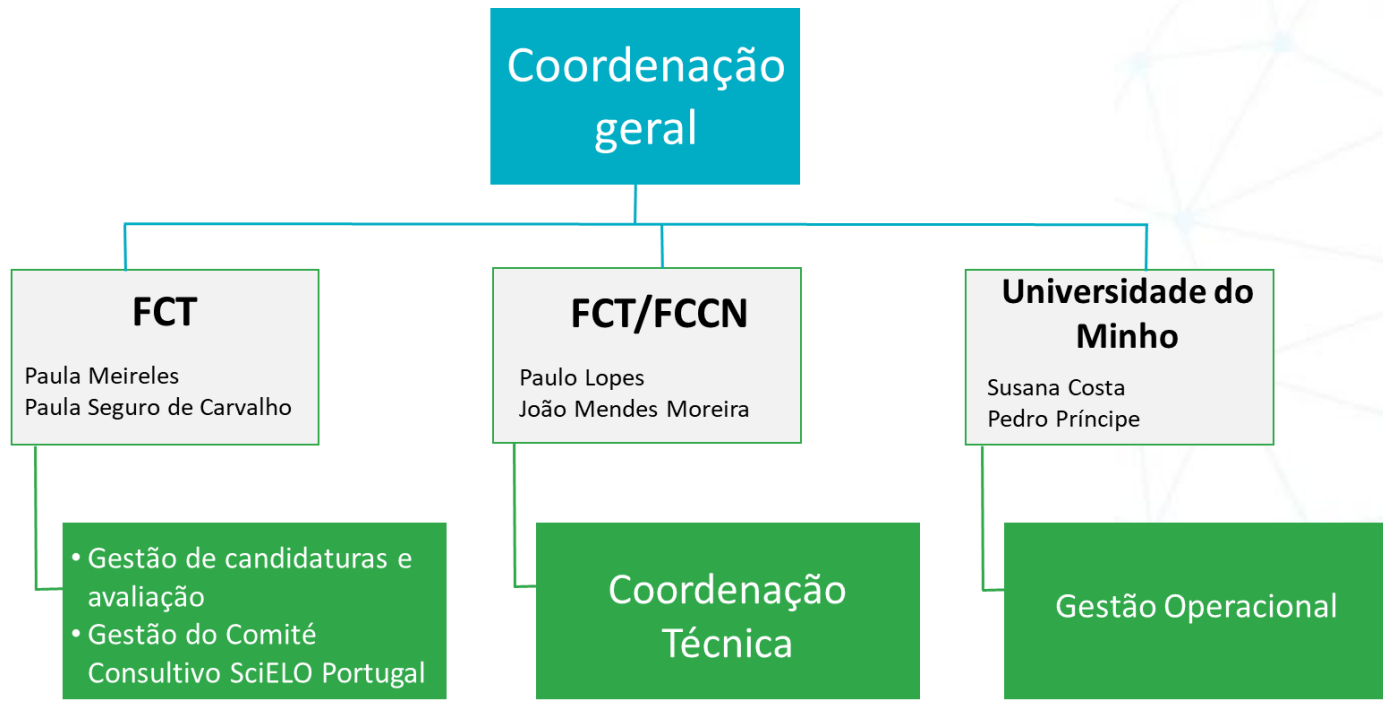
Coordenação geral

FCT

Paula Meireles
Paula Seguro de Carvalho

FCT/FCCN

Paulo Lopes
João Mendes Moreira

Universidade do Minho

Susana Costa
Pedro Príncipe

• Gestão de candidaturas e avaliação
• Gestão do Comité Consultivo SciELO Portugal

Coordenação Técnica

Gestão Operacional